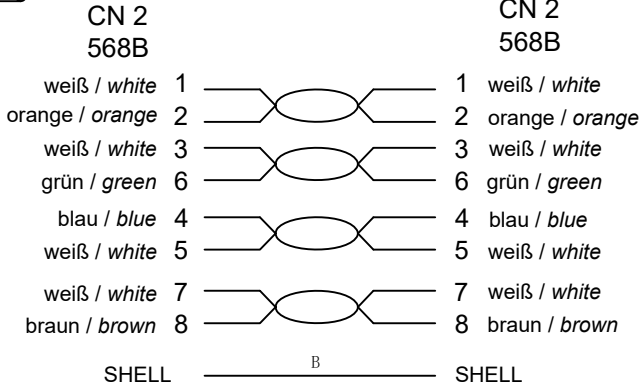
CN 2
568B

CN 2
568B

weiß / *white* 1
orange / *orange* 2
weiß / *white* 3
grün / *green* 6
blau / *blue* 4
weiß / *white* 5
weiß / *white* 7
braun / *brown* 8

1 weiß / *white*
2 orange / *orange*
3 weiß / *white*
6 grün / *green*
4 blau / *blue*
5 weiß / *white*
7 weiß / *white*
8 braun / *brown*

SHELL
B
SHELL